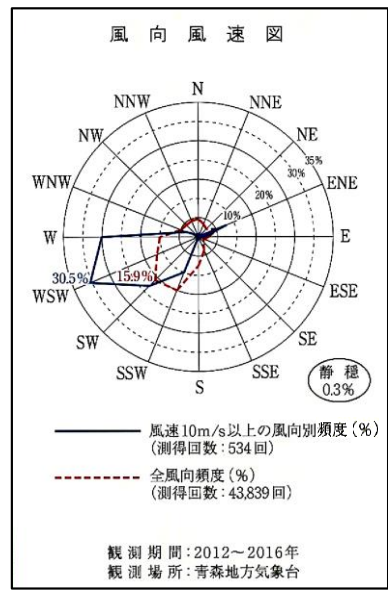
風 向 風 速 図

N
NNE
NE
ENE
E
ESE
SE
SSE
S
SSW
SW
WSW
W
WNW
NW
NNW

10%
20%
30%
35%

30.5%
15.9%

静 穏
0.3%

風速10m/s以上の風向別頻度（%）
（測得回数：534回）

全風向頻度（%）
（測得回数：43,839回）

観 測 期 間：2012～2016年
観 測 場 所：青森地方気象台